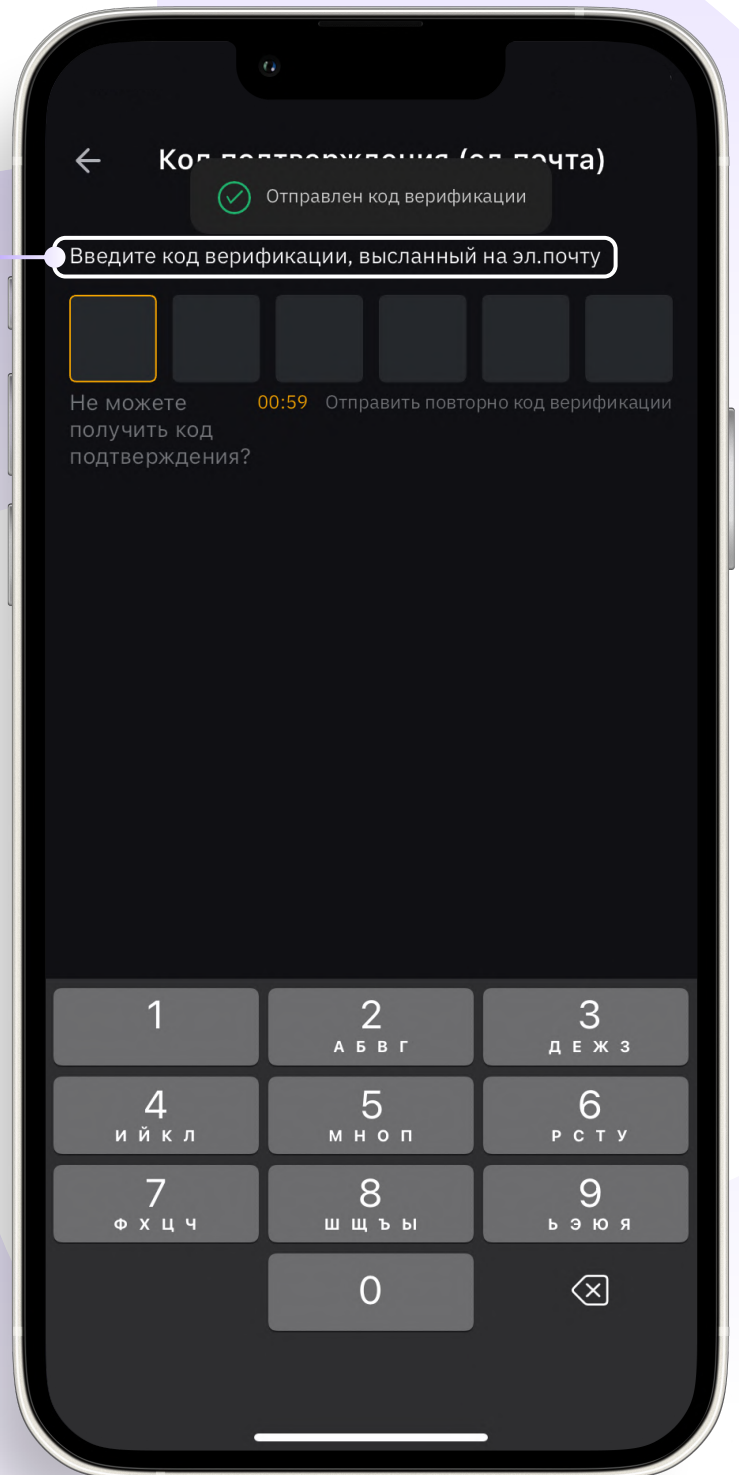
Код подтверждения (эл.почта)

Отправлен код верификации

Введите код верификации, высланный на эл.почту

Не можете получить код подтверждения?

00:59 Отправить повторно код верификации

1

2
А Б В Г

3
Д Е Ж З

4
И Й К Л

5
М Н О П

6
Р С Т У

7
Ф Х Ц Ч

8
Ш Щ Ъ Ы

9
Ь Э Ю Я

0